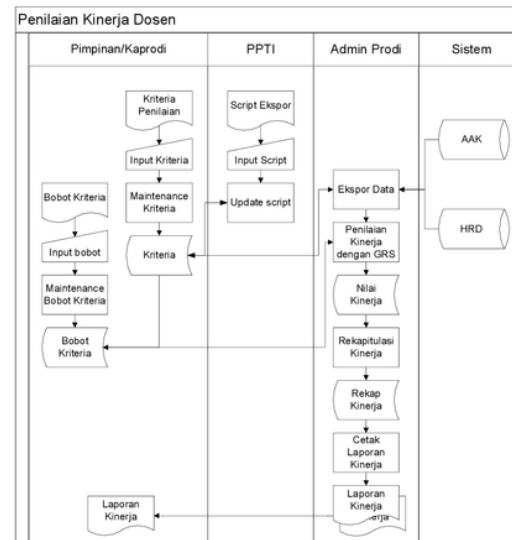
Penilaian Kinerja Dosen

Pimpinan/Kaprodi

PPTI

Admin Prodi

Sistem

Kriteria Penilaian

Input Kriteria

Maintenance Kriteria

Kriteria

Bobot Kriteria

Input bobot

Maintenance Bobot Kriteria

Bobot Kriteria

Laporan Kinerja

Script Ekspor

Input Script

Update script

Ekspor Data

Penilaian Kinerja dengan GRS

Nilai Kinerja

Rekapitulasi Kinerja

Rekap Kinerja

Cetak Laporan Kinerja

Laporan Kinerja

AAK

HRD